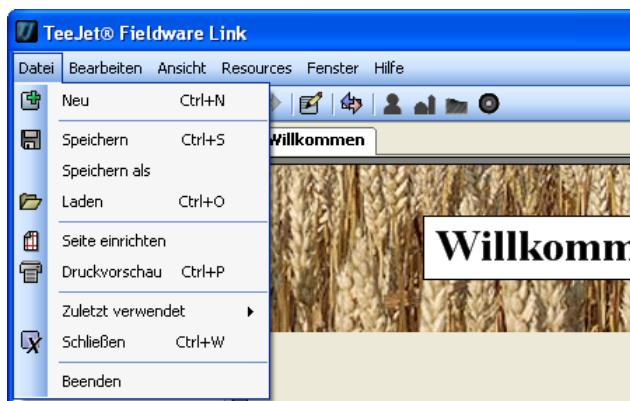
TeeJet® Fieldware Link

Datei Bearbeiten Ansicht Resources Fenster Hilfe

Neu Ctrl+N
Speichern Ctrl+S
Speichern als
Laden Ctrl+O
Seite einrichten
Druckvorschau Ctrl+P
Zuletzt verwendet
Schließen Ctrl+W
Beenden

Willkommen

Willkomm